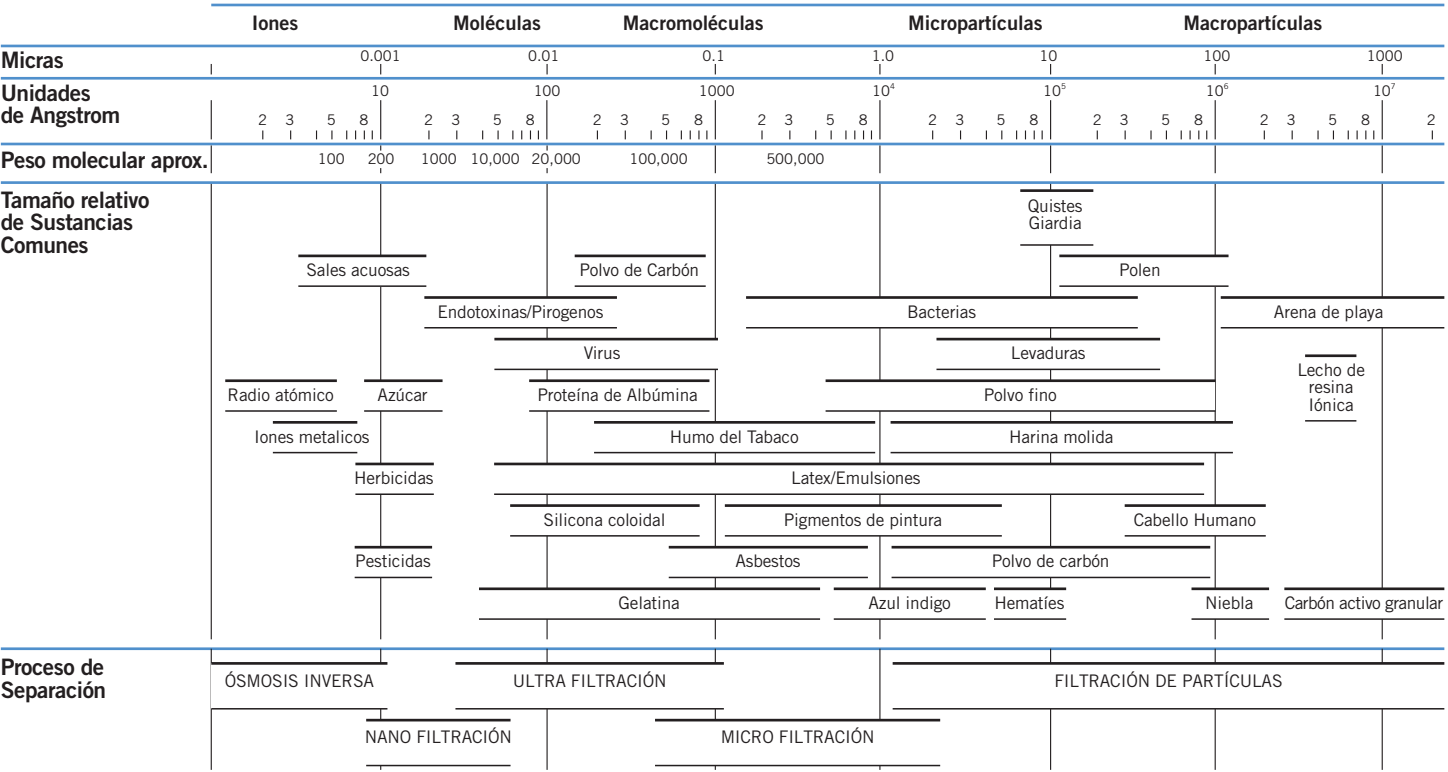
| | Iones | Moléculas | Macromoléculas | Micropartículas | Macropartículas |
|---|---|---|---|---|---|

Micras 0.001 0.01 0.1 1.0 10 100 1000

Unidades de Angstrom 10 100 1000 $10^4$ $10^5$ $10^6$ $10^7$
2 3 5 8 2 3 5 8 2 3 5 8 2 3 5 8 2 3 5 8 2 3 5 8 2 3 5 8 2

Peso molecular aprox. 100 200 1000 10,000 20,000 100,000 500,000

Tamaño relativo de Sustancias Comunes

Quistes Giardia

Sales acuosas

Polvo de Carbón

Polen

Endotoxinas/Pirogenos

Bacterias

Arena de playa

Virus

Levaduras

Lecho de resina Iónica

Radio atómico

Azúcar

Proteína de Albúmina

Polvo fino

Iones metalicos

Humo del Tabaco

Harina molida

Herbicidas

Latex/Emulsiones

Silicona coloidal

Pigmentos de pintura

Cabello Humano

Pesticidas

Asbestos

Polvo de carbón

Gelatina

Azul indigo

Hematíes

Niebla

Carbón activo granular

Proceso de Separación

ÓSMOSIS INVERSA

ULTRA FILTRACIÓN

FILTRACIÓN DE PARTÍCULAS

NANO FILTRACIÓN

MICRO FILTRACIÓN